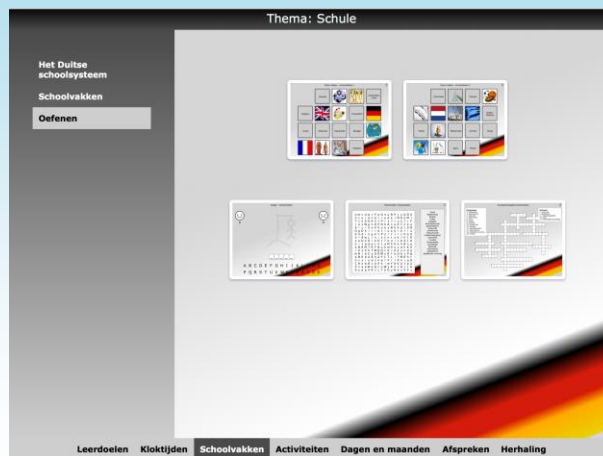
Thema: Schule

Het Duitse schoolsysteem

Schoolvakken

Oefenen

A B C D E F G H I J K L M N O P Q R S T U V W X Y Z

Leerdoelen Kloktijden Schoolvakken Activiteiten Dagen en maanden Afspreken Herhaling